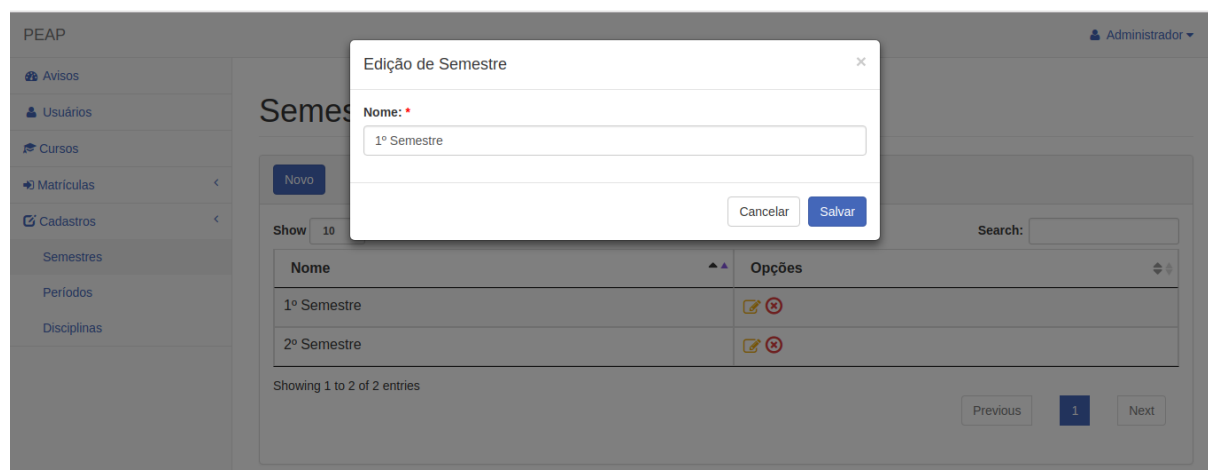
PEAP

Administrador

Avisos
Usuários
Cursos
Matrículas
Cadastros
Semestres
Períodos
Disciplinas

Semes

Novo

Show 10

Search:

| Nome | Opções |
|---|---|
| 1º Semestre | |
| 2º Semestre | |

Showing 1 to 2 of 2 entries

Previous 1 Next

Edição de Semestre ×

Nome: *

1º Semestre

Cancelar Salvar